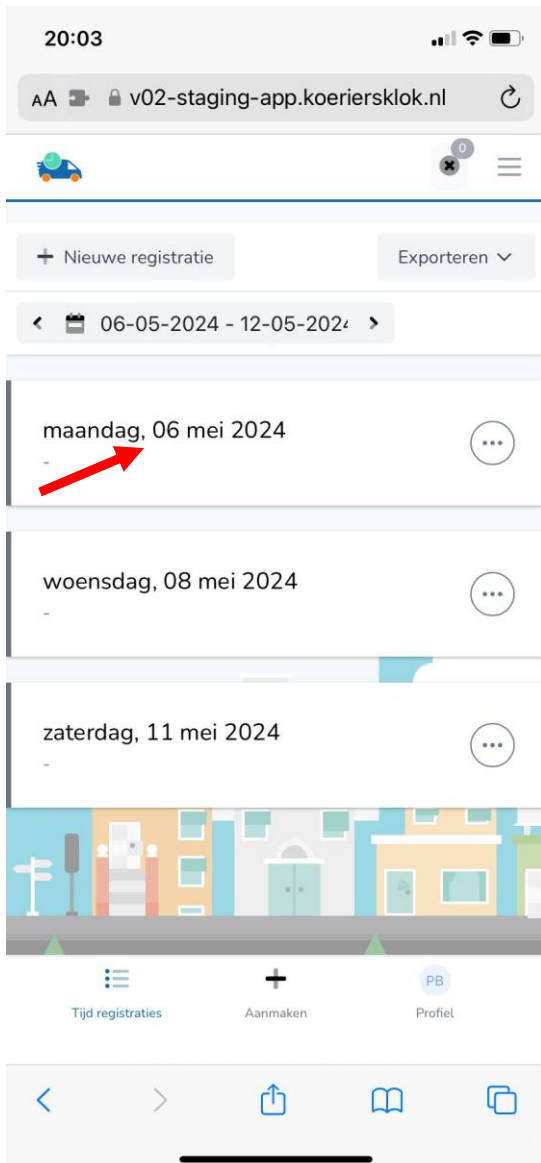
20:03

AA v02-staging-app.koeriersklok.nl

0

+ Nieuwe registratie

Exporteren

06-05-2024 - 12-05-2024

maandag, 06 mei 2024
-

woensdag, 08 mei 2024
-

zaterdag, 11 mei 2024
-

Tijd registraties

Aanmaken

PB
Profiel